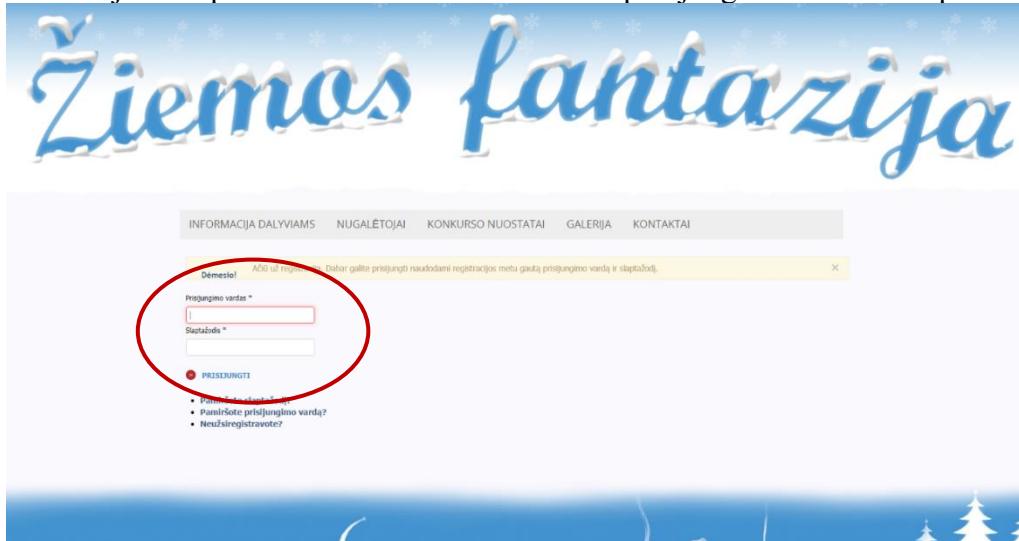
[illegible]

Žiemos fantazija

INFORMACIJA DALYVIAMS NUGALĖTOJAI KONKURSO NUOSTATAI GALERIJA KONTAKTAI

Dėmesio! Ačiū už registraciją. Dabar galite prisijungti naudodami registracijos metu gautą prisijungimo vardą ir slaptažodį. ×

Prisijungimo vardas *

Slaptažodis *

PRISIJUNGTI

• Pamiršote slaptažodį?
• Pamiršote prisijungimo vardą?
• Neužsiregistravote?